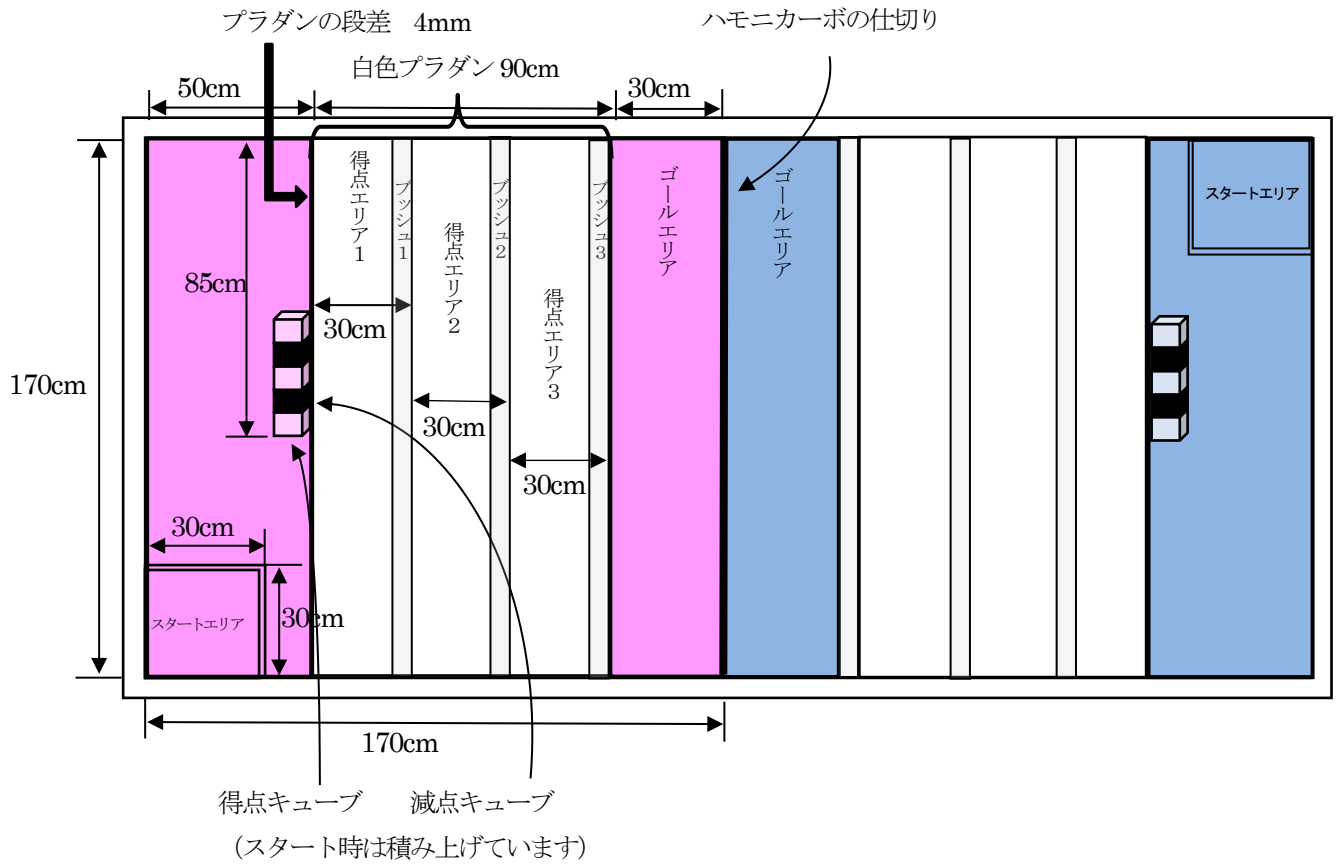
プラダンの段差　4mm

ハモニカーボの仕切り

白色プラダン 90cm

50cm

30cm

170cm

85cm

得点エリア1

ブッシュ1

得点エリア2

ブッシュ2

得点エリア3

ブッシュ3

ゴールエリア

ゴールエリア

スタートエリア

30cm

30cm

30cm

30cm

スタートエリア

30cm

170cm

得点キューブ　減点キューブ

(スタート時は積み上げています)